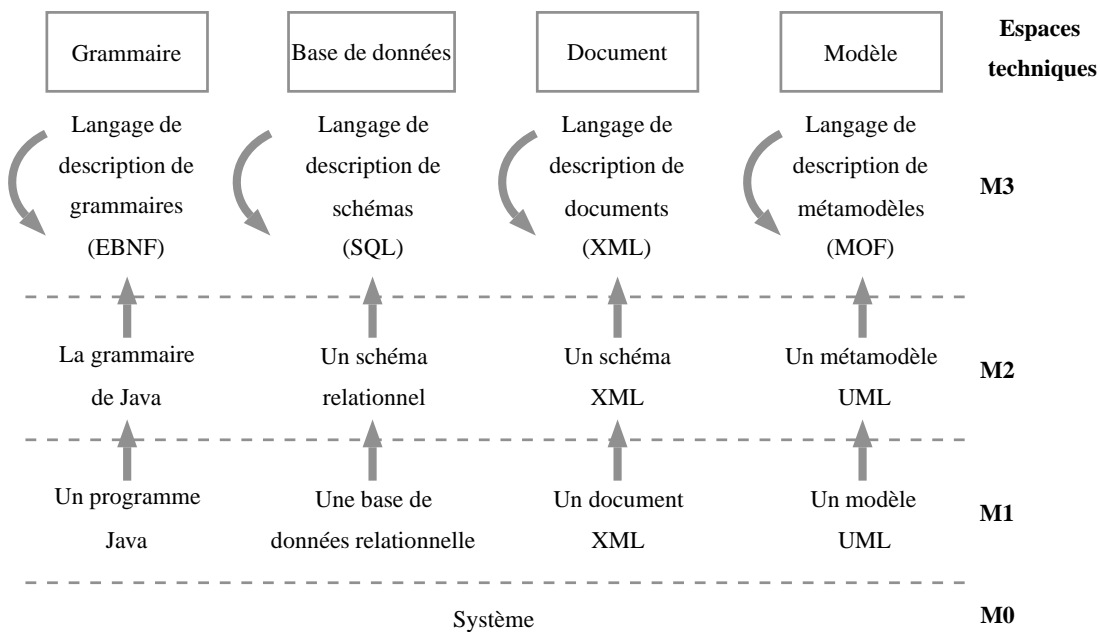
| Grammaire | Base de données | Document | Modèle | Espaces techniques |
|---|---|---|---|---|
| Langage de description de grammaires (EBNF) | Langage de description de schémas (SQL) | Langage de description de documents (XML) | Langage de description de métamodèles (MOF) | M3 |
| La grammaire de Java | Un schéma relationnel | Un schéma XML | Un métamodèle UML | M2 |
| Un programme Java | Une base de données relationnelle | Un document XML | Un modèle UML | M1 |

Système

M0